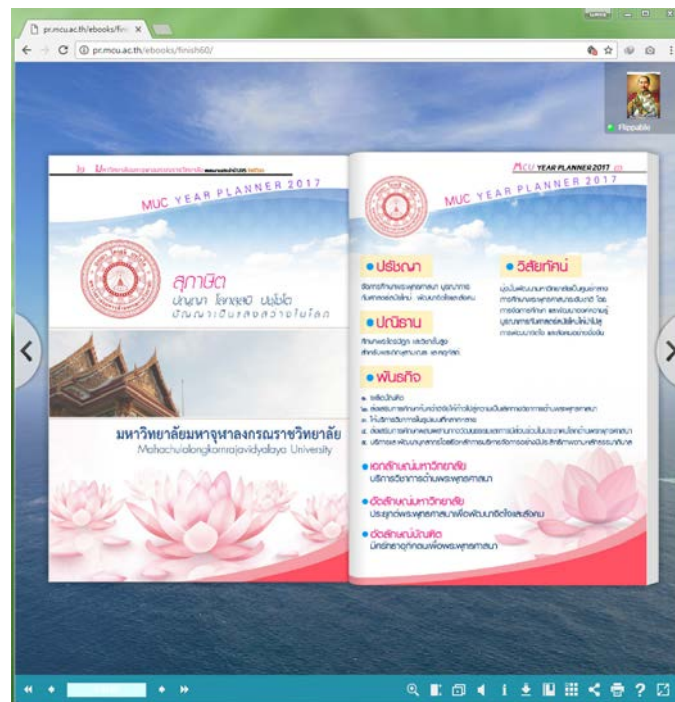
pr.mcu.ac.th/ebooks/finis ×

pr.mcu.ac.th/ebooks/finish60/

Flippable

MUC YEAR PLANNER 2017

สุภาษิต
ปญฺญา โลกสฺมิ ปชฺโชโต
ปัญญาเป็นแสงสว่างในโลก

มหาวิทยาลัยมหาจุฬาลงกรณราชวิทยาลัย
Mahachulalongkornrajavidyalaya University

MCU YEAR PLANNER 2017

MUC YEAR PLANNER 2017

● ปรัชญา

● วิสัยทัศน์

● ปณิธาน

● พันธกิจ

● เอกลักษณ์มหาวิทยาลัย
บริการวิชาการด้านพระพุทธศาสนา

● อัตลักษณ์มหาวิทยาลัย
ประยุกต์พระพุทธศาสนาเพื่อพัฒนาจิตใจและสังคม

● อัตลักษณ์บัณฑิต
มีศรัทธาอุทิศตนเพื่อพระพุทธศาสนา

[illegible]